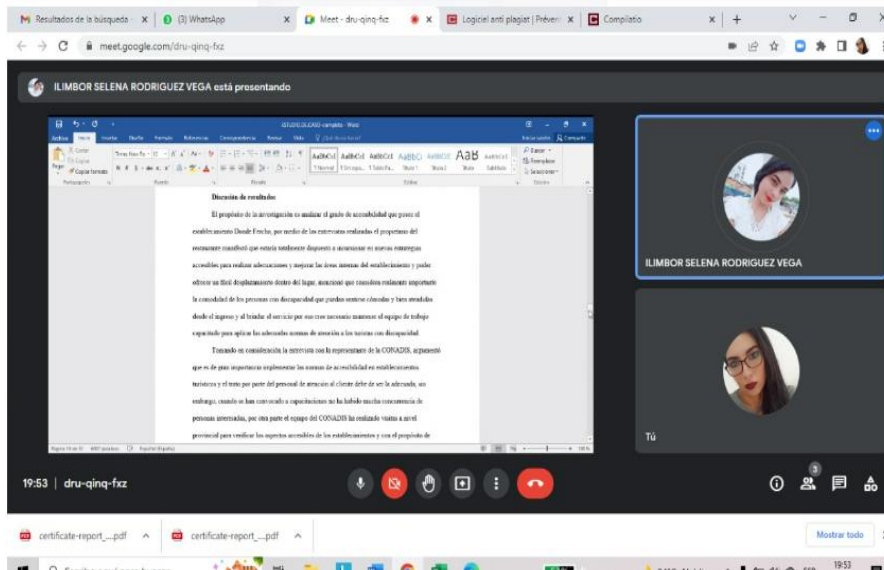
Resultados de la búsqueda - | (3) WhatsApp | Meet - dru-qinq-fxz | Logiciel anti plagiat | Préven | Compilatio

meet.google.com/dru-qinq-fxz

ILIMBOR SELENA RODRIGUEZ VEGA está presentando

Discusión de resultados:

El propósito de la investigación es analizar el grado de accesibilidad que posee el establecimiento Donde Fericho, por medio de las entrevistas realizadas el propietario del restaurante manifestó que estaría totalmente dispuesto a incursionar en nuevas estrategias accesibles para realizar adecuaciones y mejorar las áreas internas del establecimiento y poder ofrecer un fácil desplazamiento dentro del lugar, menciono que considera realmente importante la comodidad de las personas con discapacidad que puedan sentirse cómodas y bien atendidas desde el ingreso y al brindar el servicio por eso cree necesario mantener el equipo de trabajo capacitado para aplicar las adecuadas normas de atención a los turistas con discapacidad.

Tomando en consideración la entrevista con la representante de la CONADIS, argumentó que es de gran importancia implementar las normas de accesibilidad en establecimientos turísticos y el trato por parte del personal de atención al cliente debe de ser la adecuada, sin embargo, cuando se han convocado a capacitaciones no ha habido mucha concurrencia de personas interesadas, por otra parte el equipo del CONADIS ha realizado visitas a nivel provincial para verificar los aspectos accesibles de los establecimientos y con el propósito de

ILIMBOR SELENA RODRIGUEZ VEGA

Tú

19:53 | dru-qinq-fxz

certificate-report_...pdf
certificate-report_...pdf
Mostrar todo

19:53